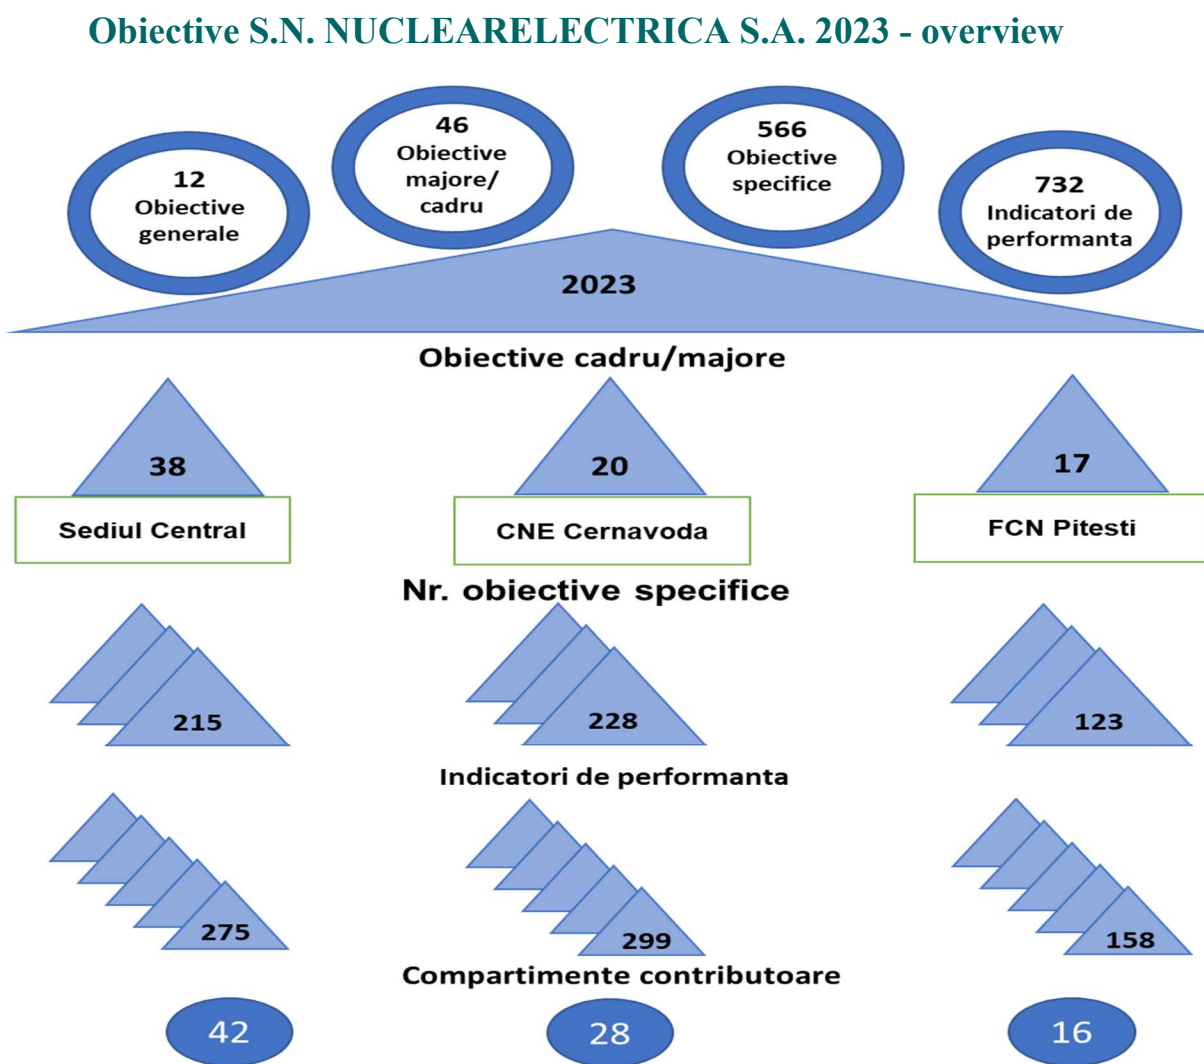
Obiective S.N. NUCLEARELECTRICA S.A. 2023 - overview

12
Obiective generale

46
Obiective majore/ cadru

566
Obiective specifice

732
Indicatori de performanta

2023

Obiective cadru/majore

38
Sediul Central

20
CNE Cernavoda

17
FCN Pitesti

Nr. obiective specifice

215

228

123

Indicatori de performanta

275

299

158

Compartimente contributoare

42

28

16